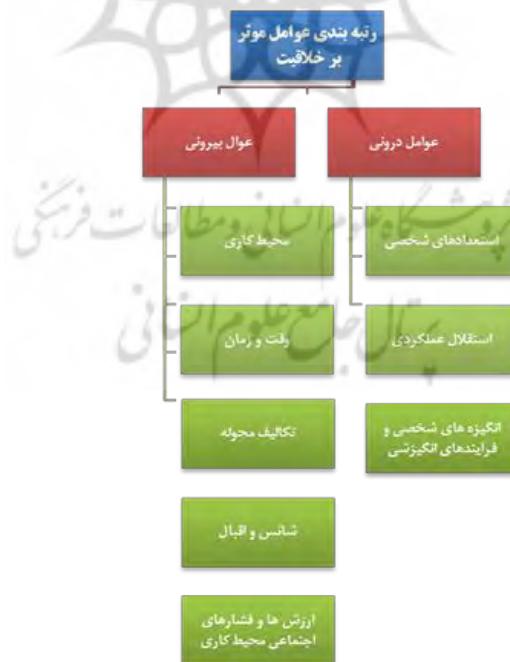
رتبه بندی عوامل موثر بر خلاقیت

عوامل درونی

عوال بیرونی

استعدادهای شخصی

استقلال عملکردی

انگیزه های شخصی و فرایندهای انگیزشی

محیط کاری

وقت و زمان

تکالیف محوله

شانس و اقبال

ارزش ها و فشارهای اجتماعی محیط کاری

پژوهشگاه علوم انسانی و مطالعات فرهنگی

پرتال جامع علوم انسانی